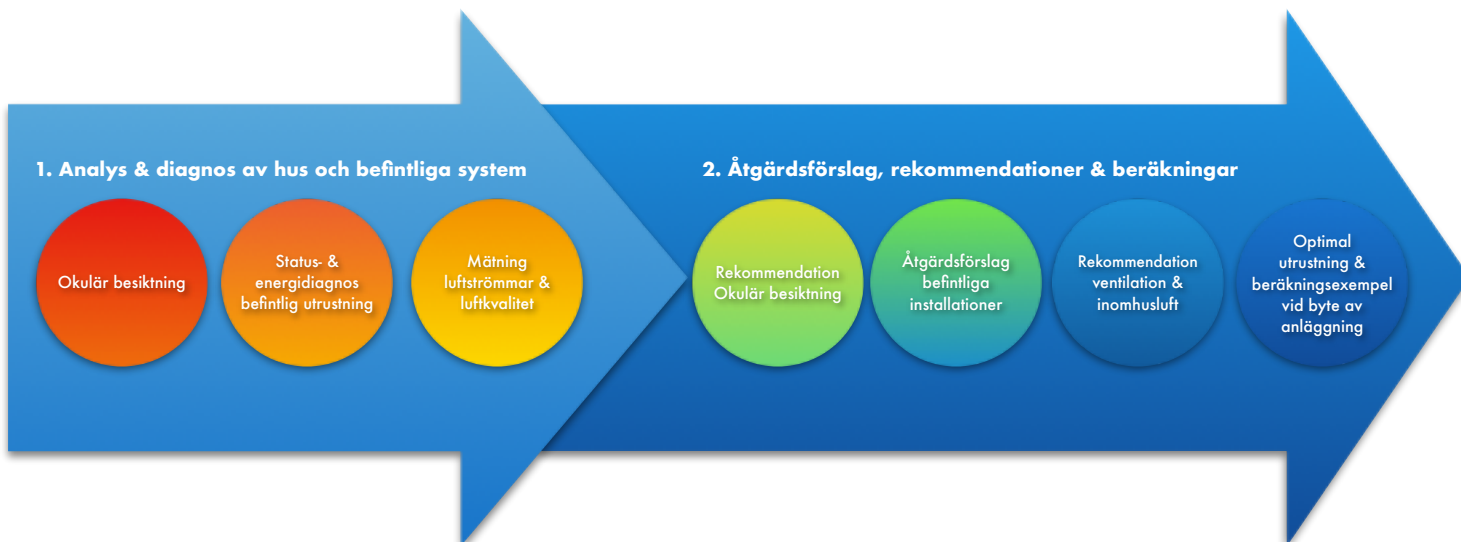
1. Analys & diagnos av hus och befintliga system

Okulär besiktning

Status- & energidiagnos befintlig utrustning

Mätning luftströmmar & luftkvalitet

2. Åtgärdsförslag, rekommendationer & beräkningar

Rekommendation Okulär besiktning

Åtgärdsförslag befintliga installationer

Rekommendation ventilation & inomhusluft

Optimal utrustning & beräkningsexempel vid byte av anläggning